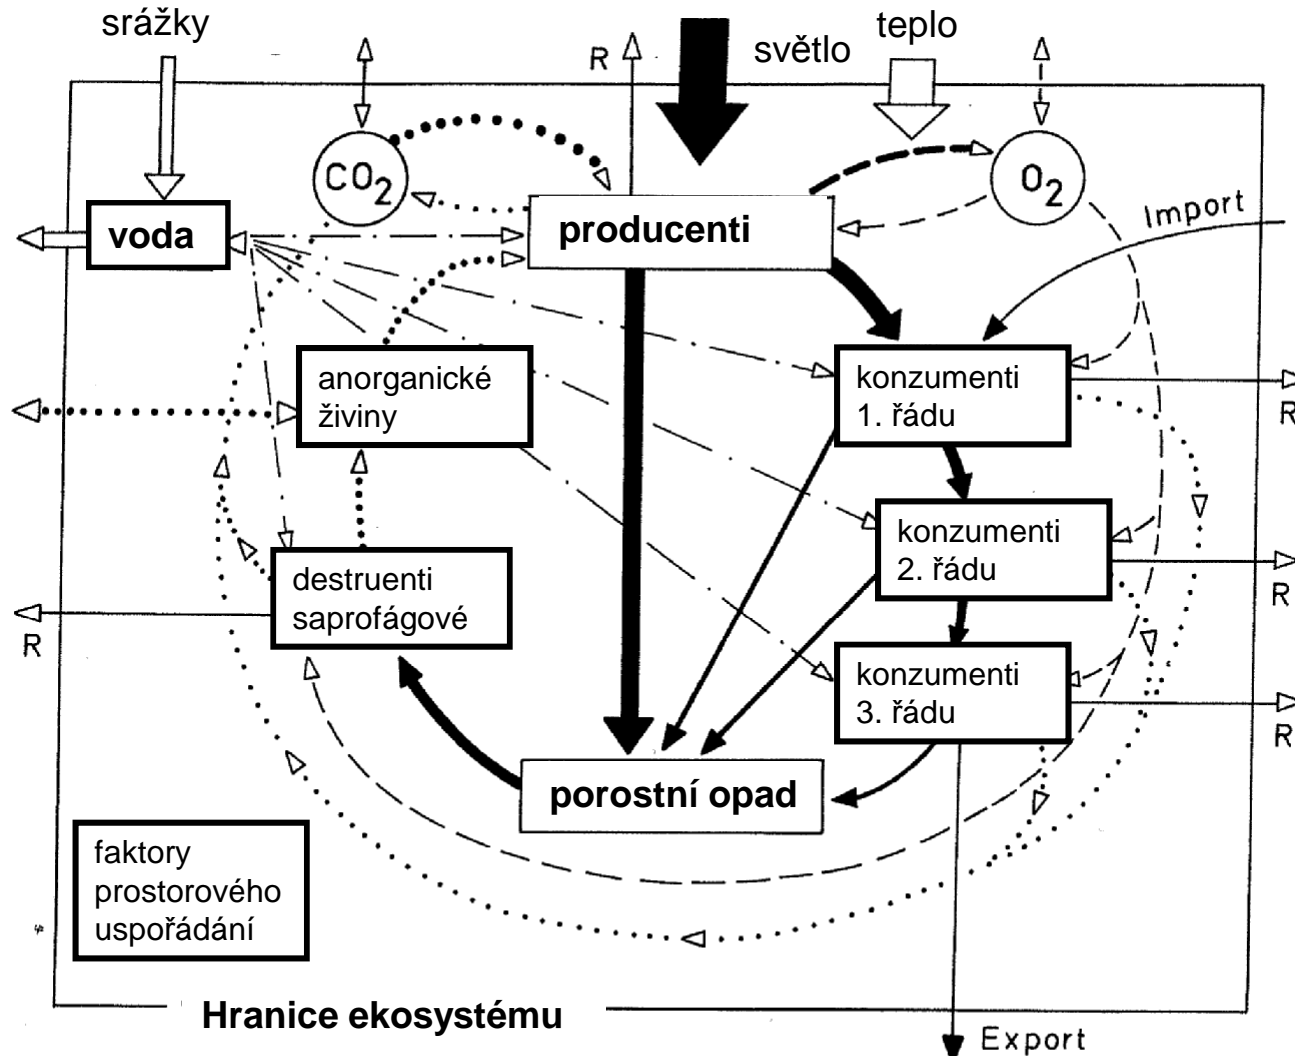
srážky

R

světlo

teplo

$CO_2$

$O_2$

voda

producenti

Import

anorganické živiny

konzumenti 1. řádu

R

konzumenti 2. řádu

R

destruenti saprofágové

R

konzumenti 3. řádu

R

porostní opad

faktory prostorového uspořádání

Hranice ekosystému

Export